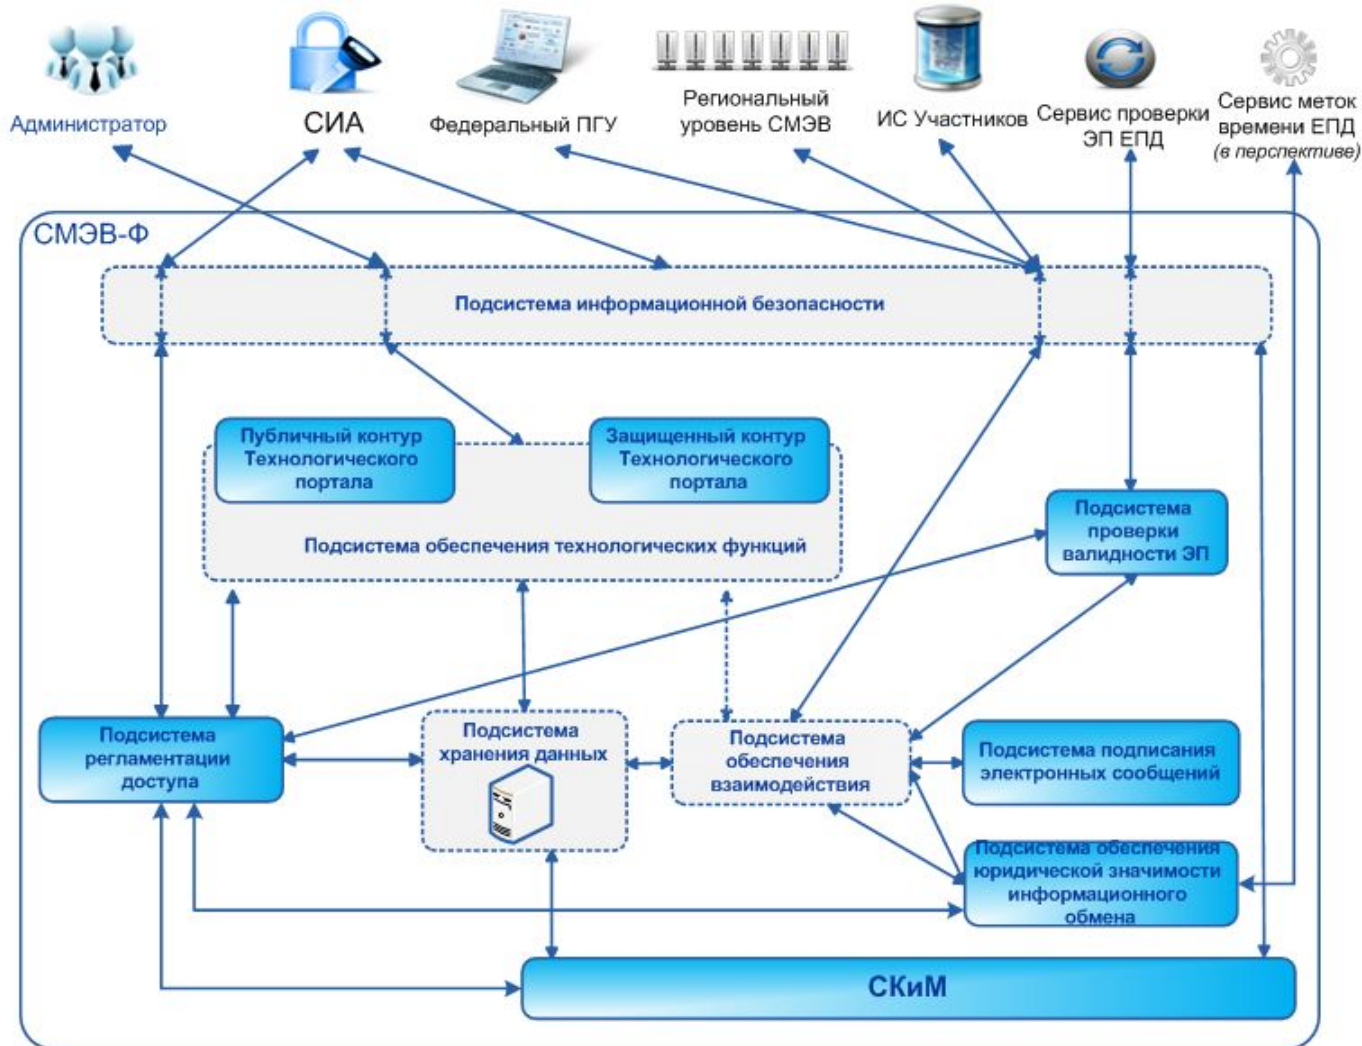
Администратор

СИА

Федеральный ПГУ

Региональный уровень СМЭВ

ИС Участников

Сервис проверки ЭП ЕПД

Сервис меток времени ЕПД (в перспективе)

СМЭВ-Ф

Подсистема информационной безопасности

Публичный контур Технологического портала

Защищенный контур Технологического портала

Подсистема обеспечения технологических функций

Подсистема проверки валидности ЭП

Подсистема регламентации доступа

Подсистема хранения данных

Подсистема обеспечения взаимодействия

Подсистема подписания электронных сообщений

Подсистема обеспечения юридической значимости информационного обмена

СКиМ